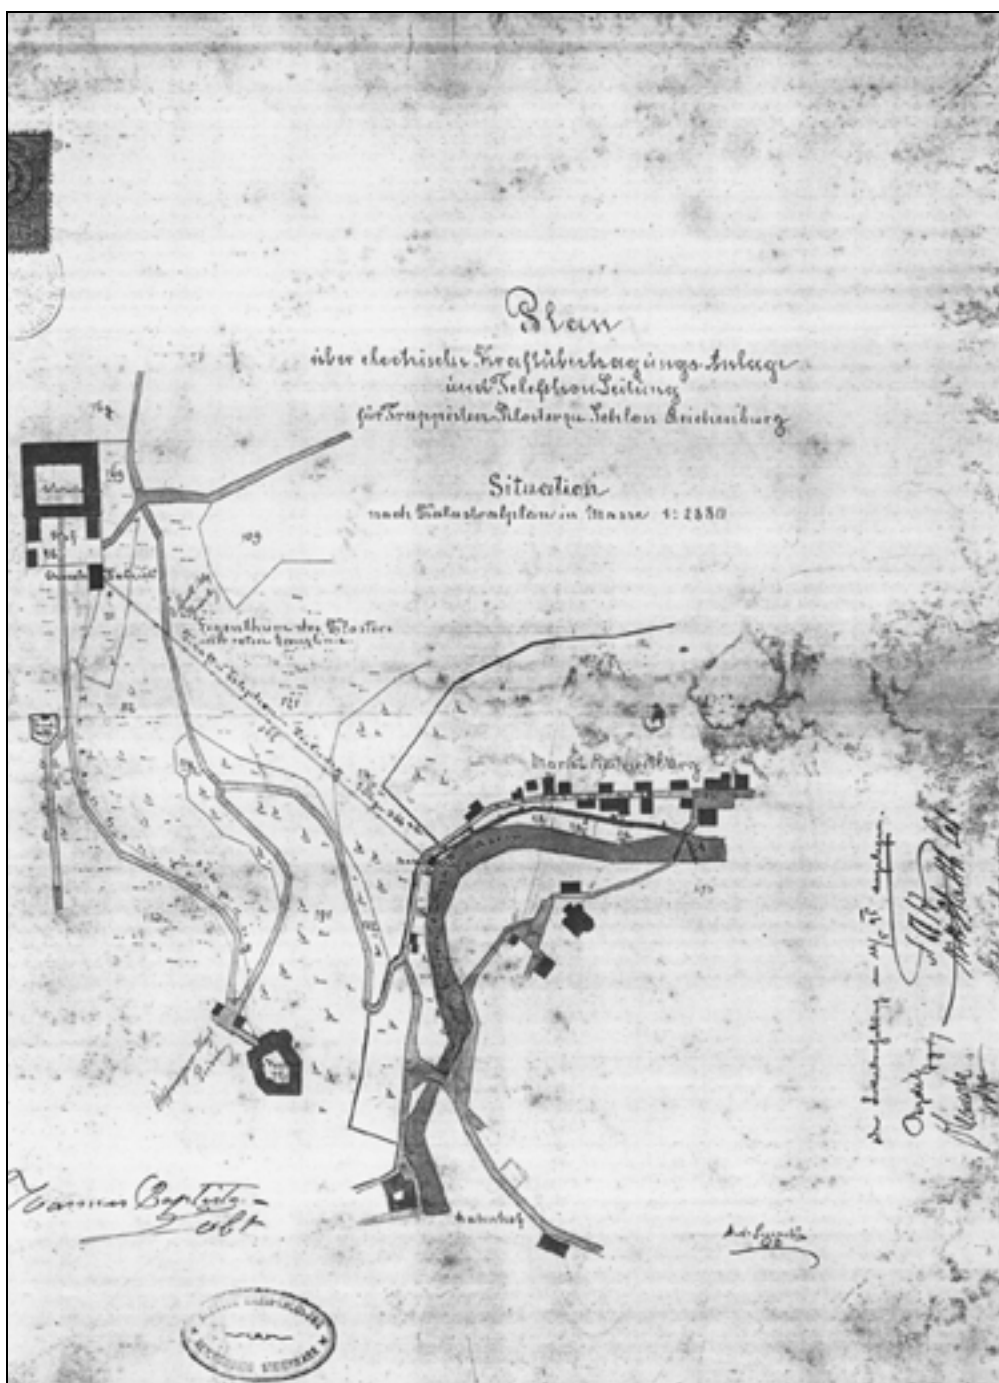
Plan
über electrische Kraftübertragungs-Anlage
und Telephon-Leitung
für Trappisten-Kloster zu Schloss Reichenburg

Situation
nach Katastralplan im Maasse 1:2880

109

Eigenthum des Klosters

Markt Reichenburg

Bahnhof

Joannes Baptista Abt

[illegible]

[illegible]

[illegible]